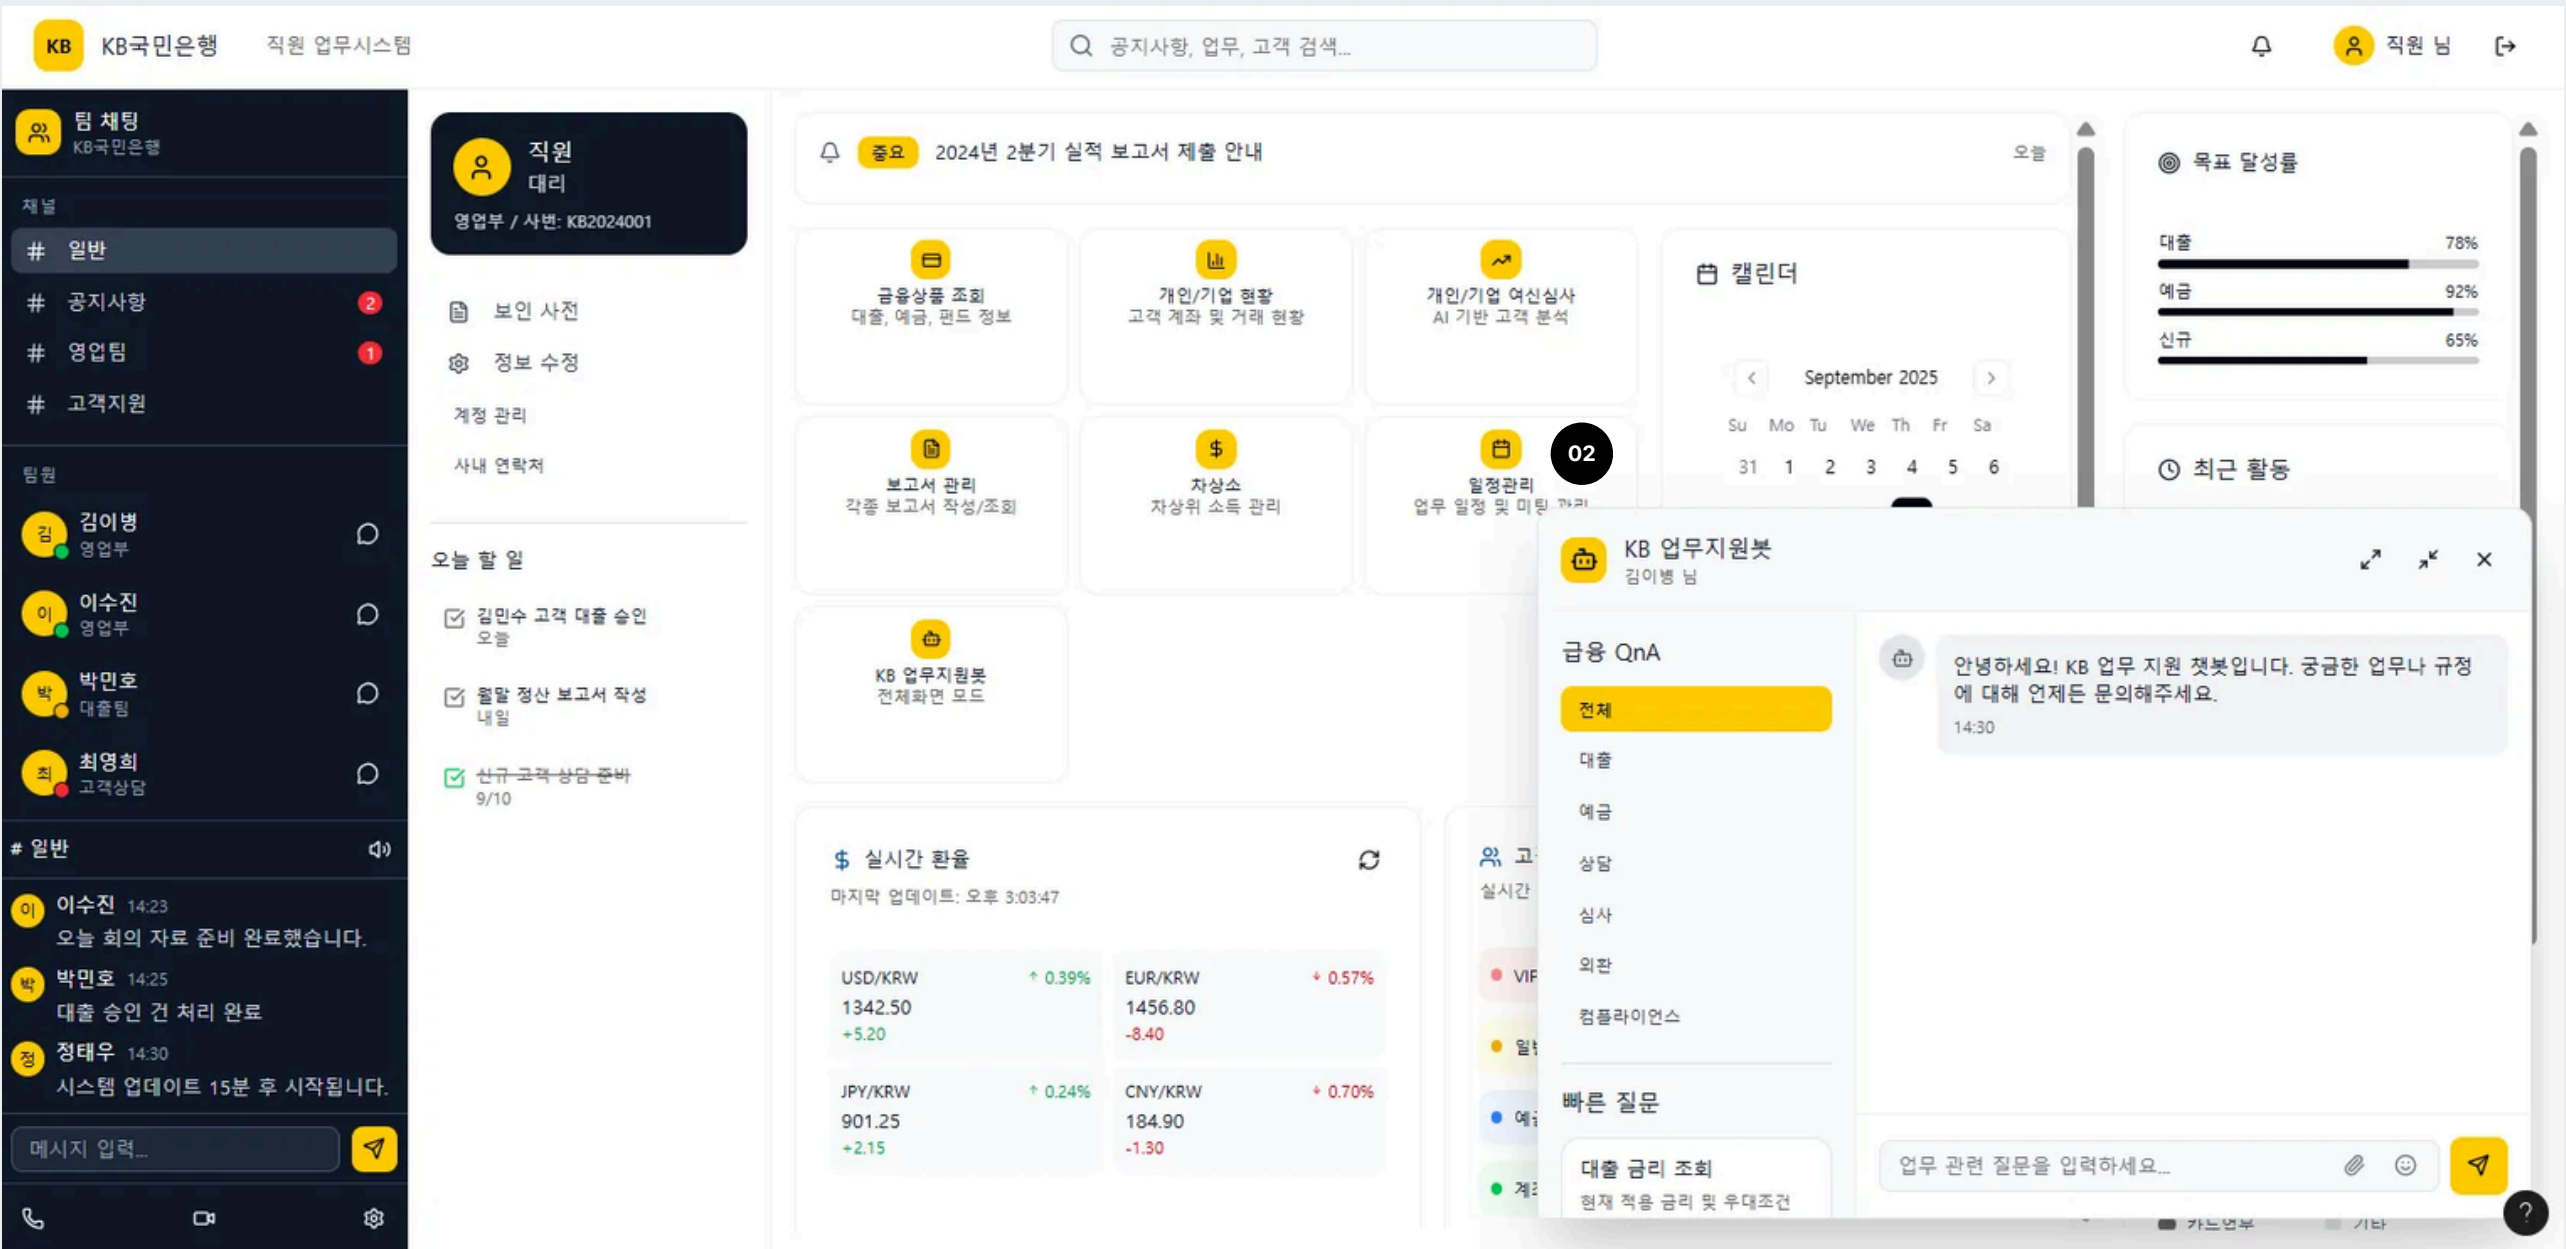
KB KB국민은행 직원 업무시스템

공지사항, 업무, 고객 검색...

직원 님

팀 채팅
KB국민은행

채널
# 일반
# 공지사항 2
# 영업팀 1
# 고객지원

팀원
김 김이병 영업부
이 이수진 영업부
박 박민호 대출팀
최 최영희 고객상담

# 일반
이 이수진 14:23
오늘 회의 자료 준비 완료했습니다.
박 박민호 14:25
대출 승인 건 처리 완료
정 정태우 14:30
시스템 업데이트 15분 후 시작됩니다.

메시지 입력...

직원
대리
영업부 / 사번: KB2024001

보인 사전
정보 수정
계정 관리
사내 연락처

오늘 할 일
김민수 고객 대출 승인
오늘
월말 정산 보고서 작성
내일
신규 고객 상담 준비
9/10

중요 2024년 2분기 실적 보고서 제출 안내 오늘

금융상품 조회
대출, 예금, 펀드 정보

개인/기업 현황
고객 계좌 및 거래 현황

개인/기업 여신심사
AI 기반 고객 분석

보고서 관리
각종 보고서 작성/조회

차상소
차상위 소득 관리

일정관리
업무 일정 및 미팅 관리

02

KB 업무지원봇
전체화면 모드

캘린더
September 2025
Su Mo Tu We Th Fr Sa
31 1 2 3 4 5 6

목표 달성률
대출 78%
예금 92%
신규 65%

최근 활동

실시간 환율
마지막 업데이트: 오후 3:03:47

USD/KRW ↑ 0.39%
1342.50
+5.20

EUR/KRW ↓ 0.57%
1456.80
-8.40

JPY/KRW ↑ 0.24%
901.25
+2.15

CNY/KRW ↓ 0.70%
184.90
-1.30

고
실시간
VIP
일
예
계

KB 업무지원봇
김이병 님

금융 QnA
전체
대출
예금
상담
심사
외환
컴플라이언스

빠른 질문
대출 금리 조회
현재 적용 금리 및 우대조건

안녕하세요! KB 업무 지원 챗봇입니다. 궁금한 업무나 규정에 대해 언제든 문의해주세요.
14:30

업무 관련 질문을 입력하세요...

카드업무 기타
?